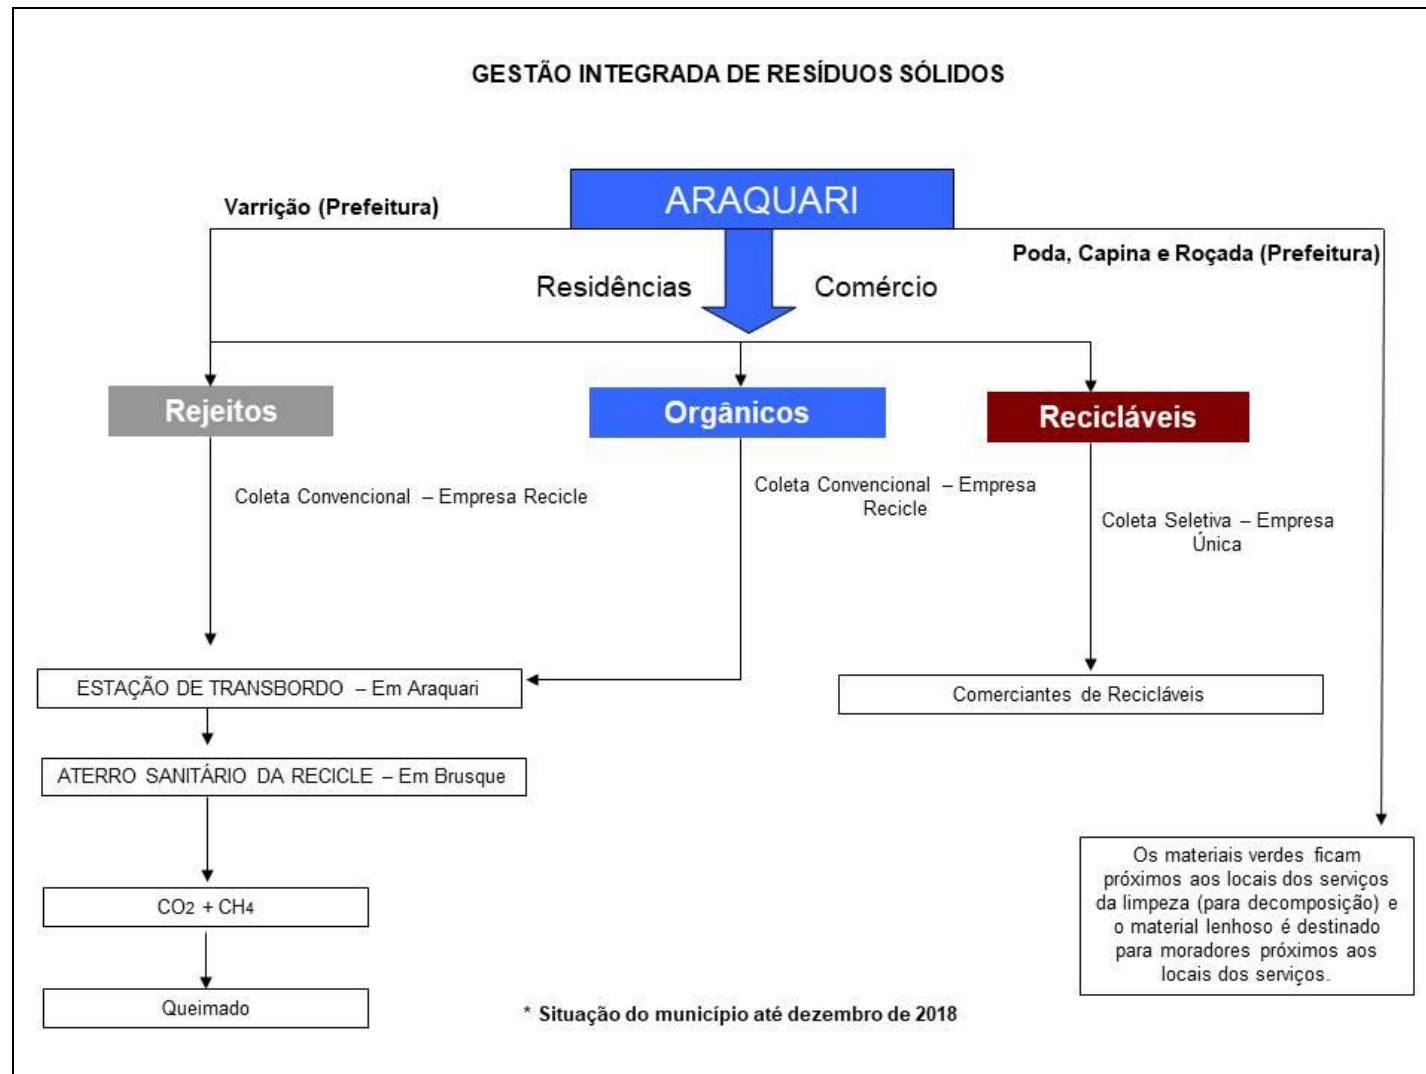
GESTÃO INTEGRADA DE RESÍDUOS SÓLIDOS

ARAQUARI

Varrição (Prefeitura)

Poda, Capina e Roçada (Prefeitura)

Residências

Comércio

Rejeitos

Orgânicos

Recicláveis

Coleta Convencional – Empresa Recicle

Coleta Convencional – Empresa Recicle

Coleta Seletiva – Empresa Única

ESTAÇÃO DE TRANSBORDO – Em Araquari

Comerciantes de Recicláveis

ATERRO SANITÁRIO DA RECICLE – Em Brusque

$CO_2 + CH_4$

Queimado

Os materiais verdes ficam próximos aos locais dos serviços da limpeza (para decomposição) e o material lenhoso é destinado para moradores próximos aos locais dos serviços.

* Situação do município até dezembro de 2018